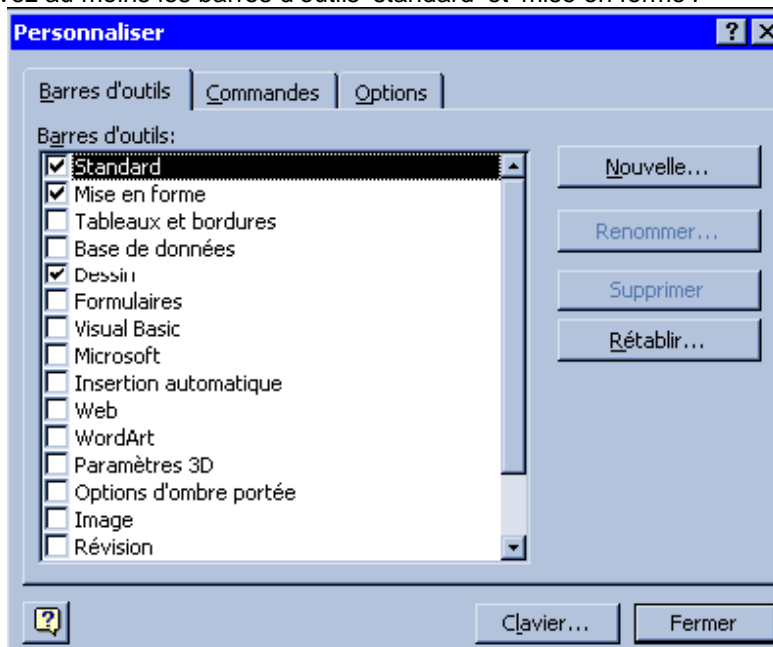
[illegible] au moins les barres d'outils "Standard" et "Mise en forme".

Personnaliser

? X

Barres d'outils | Commandes | Options

Barres d'outils:

☑ Standard
☑ Mise en forme
☐ Tableaux et bordures
☐ Base de données
☑ Dessin
☐ Formulaires
☐ Visual Basic
☐ Microsoft
☐ Insertion automatique
☐ Web
☐ WordArt
☐ Paramètres 3D
☐ Options d'ombre portée
☐ Image
☐ Révision

Nouvelle...

Renommer...

Supprimer

Rétablir...

Clavier...

Fermer